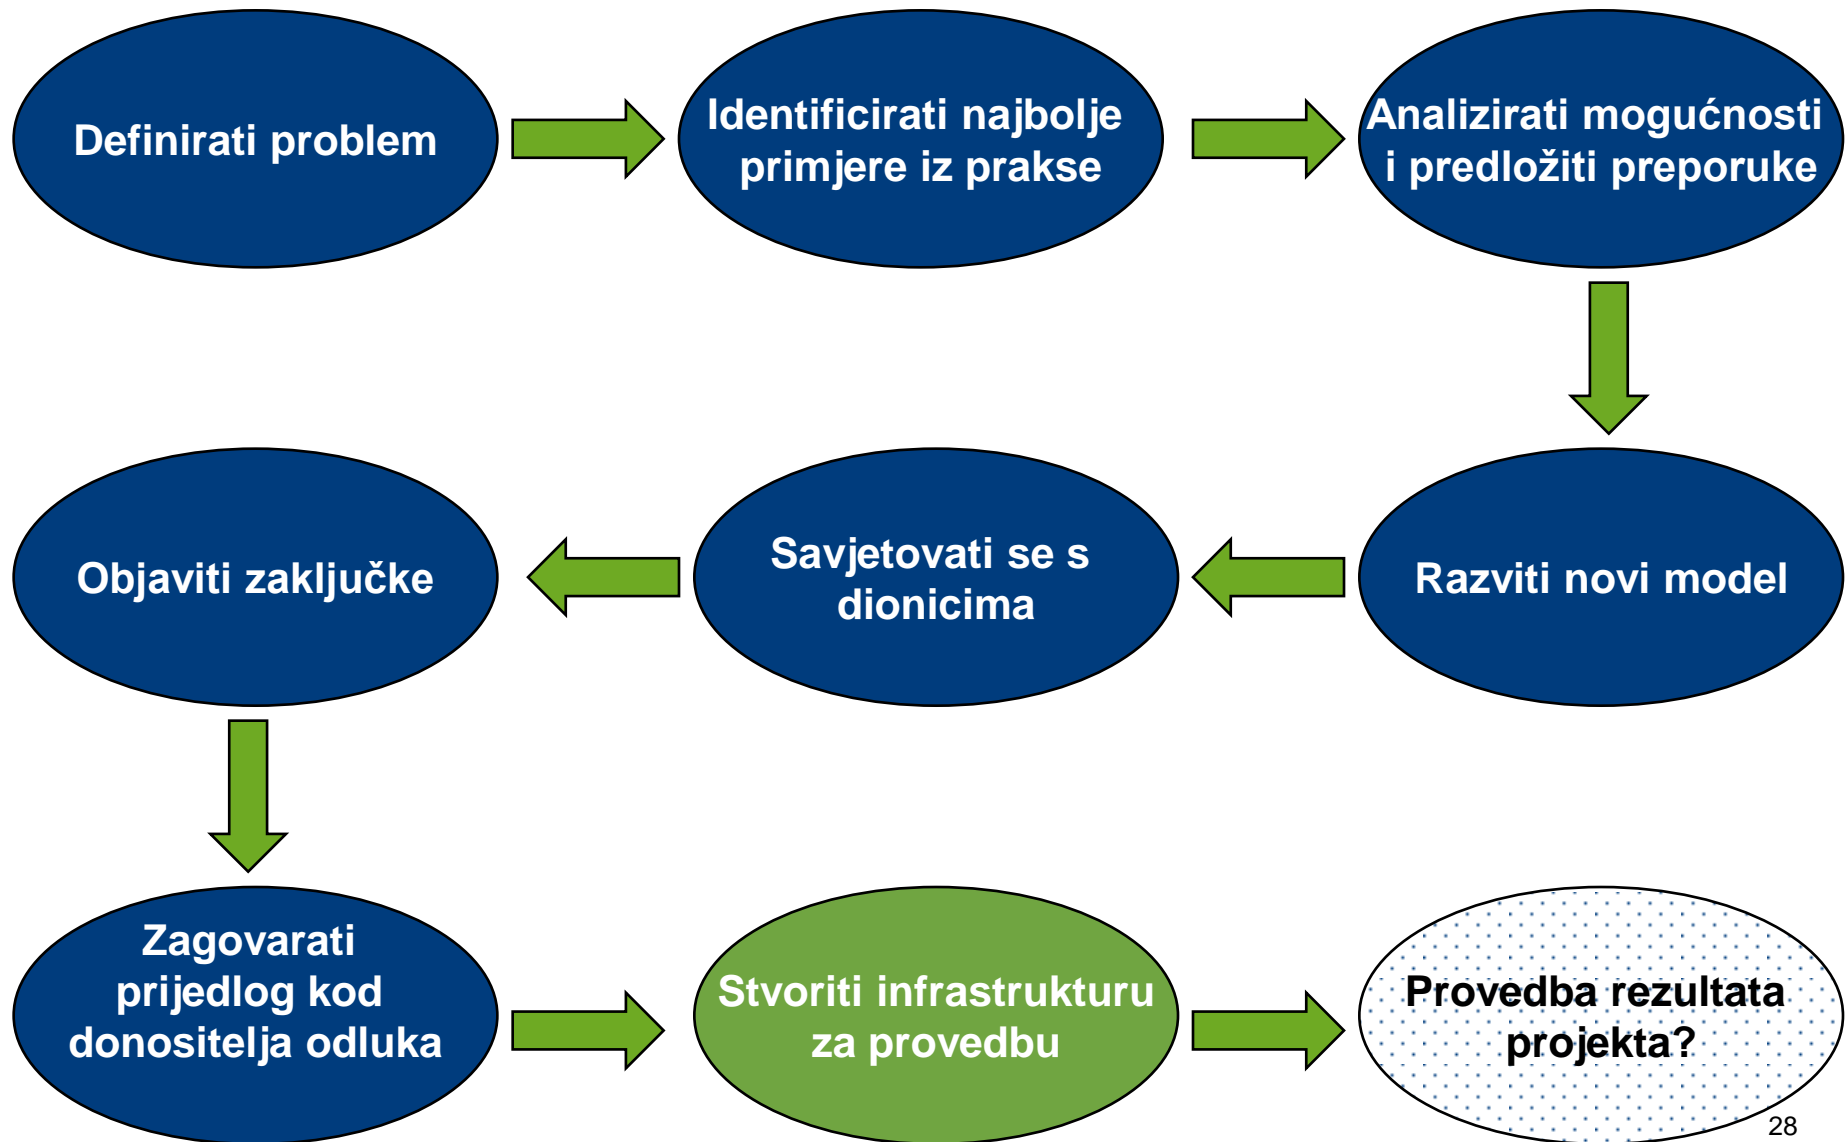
Definirati problem

Identificirati najbolje primjere iz prakse

Analizirati mogućnosti i predložiti preporuke

Razviti novi model

Savjetovati se s dionicima

Objaviti zaključke

Zagovarati prijedlog kod donositelja odluka

Stvoriti infrastrukturu za provedbu

Provedba rezultata projekta?

28